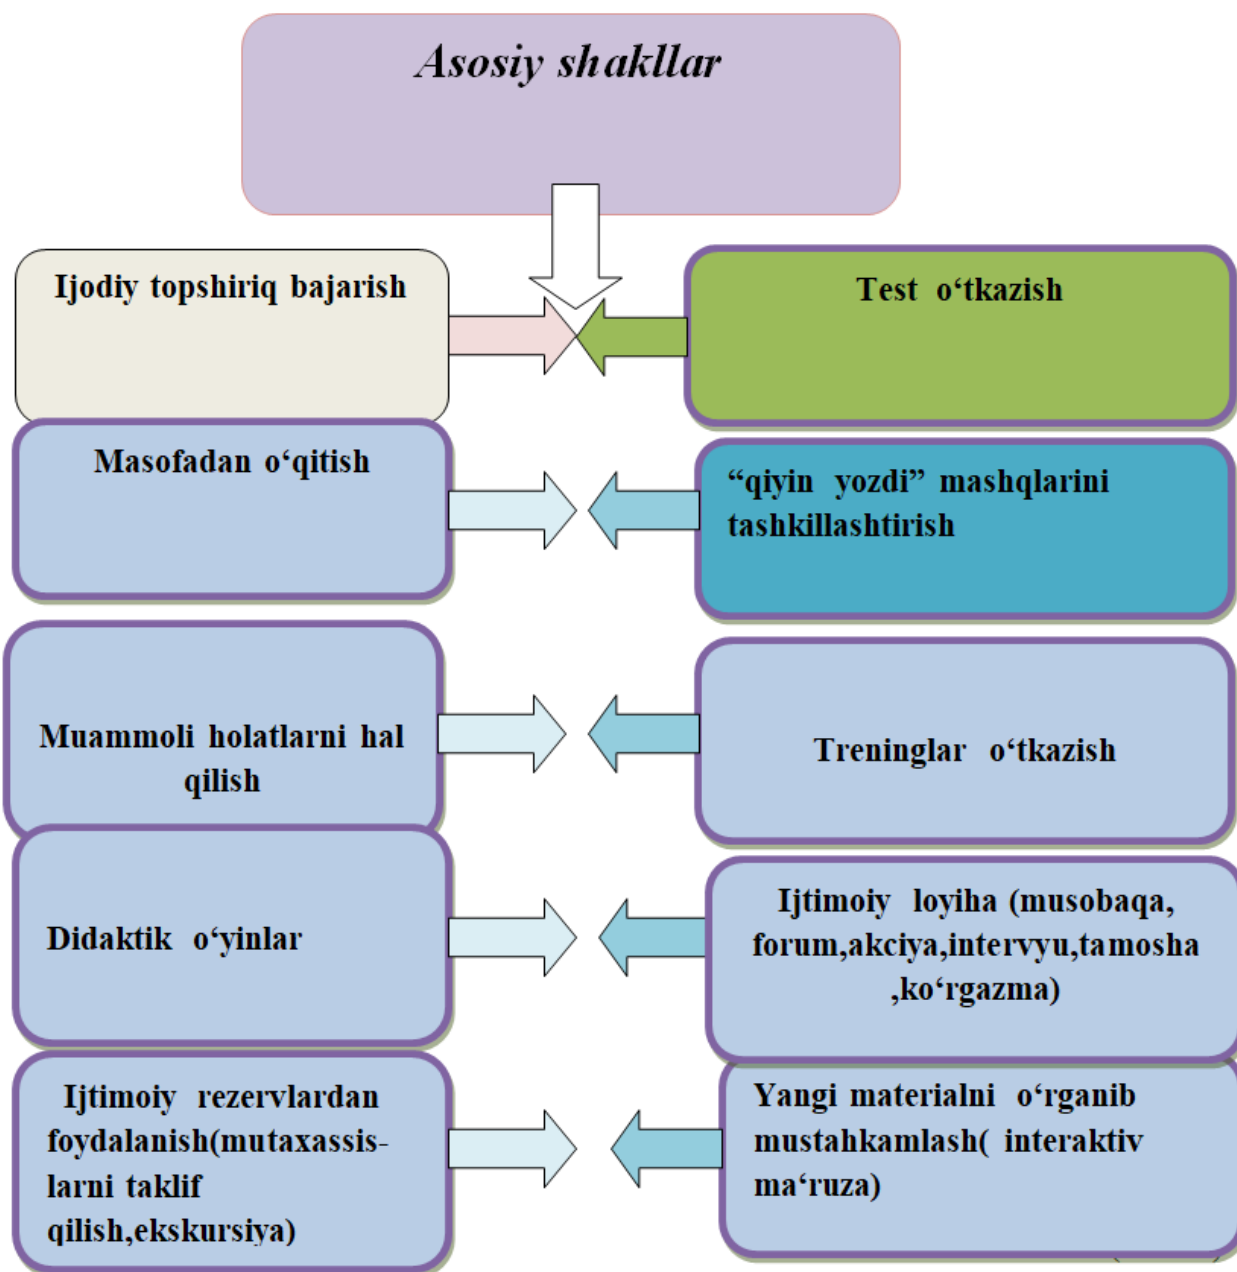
Asosiy shakllar

Ijodiy topshiriq bajarish

Test o‘tkazish

Masofadan o‘qitish

“qiyin yozdi” mashqlarini tashkillashtirish

Muammoli holatlarni hal qilish

Treninglar o‘tkazish

Didaktik o‘yinlar

Ijtimoiy loyiha (musobaqa, forum,akciya,intervyu,tamosha ,ko‘rgazma)

Ijtimoiy rezervlardan foydalanish(mutaxassislarni taklif qilish,ekskursiya)

Yangi materialni o‘rganib mustahkamlash( interaktiv ma‘ruza)